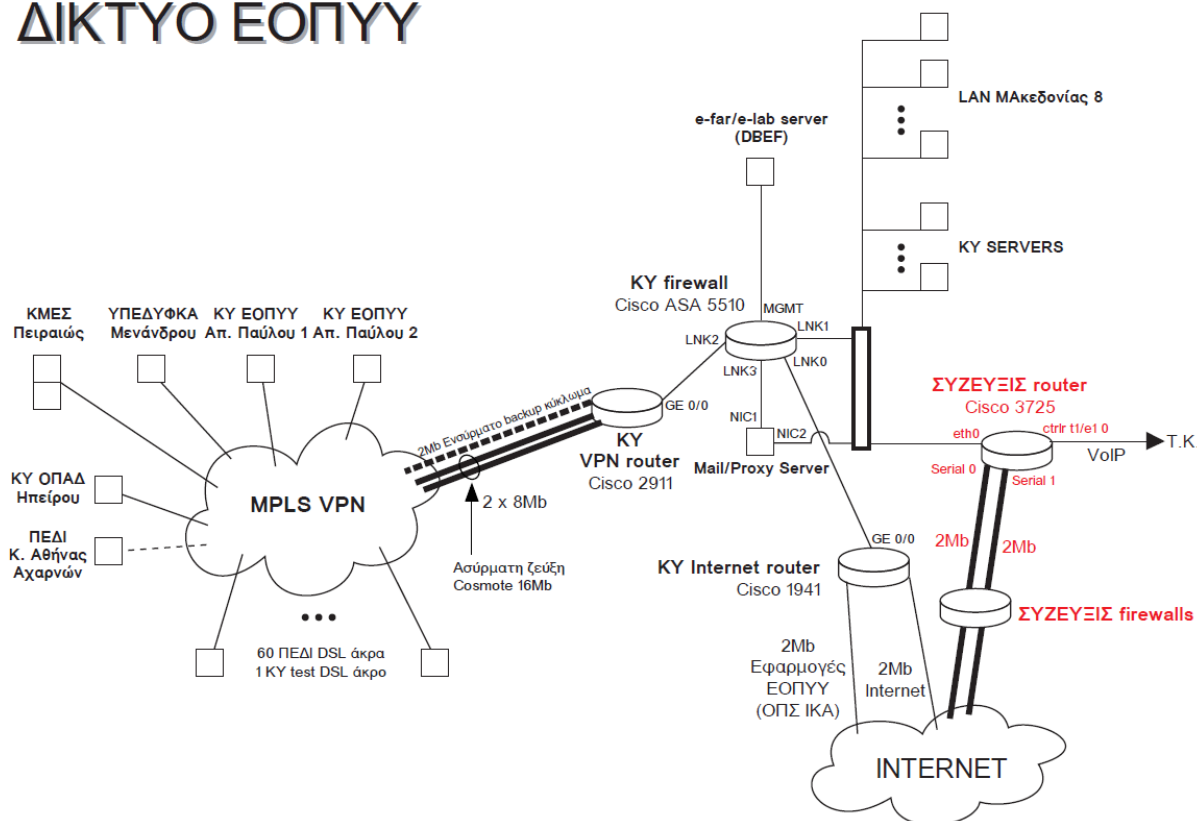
ΔΙΚΤΥΟ ΕΟΠΥΥ

LAN ΜΑκεδονίας 8

e-far/e-lab server
(DBEF)

KY SERVERS

KY firewall
Cisco ASA 5510

MGMT
LNK1
LNK2
LNK3
LNK0

ΚΜΕΣ Πειραιώς

ΥΠΕΔΥΦΚΑ Μενάνδρου

ΚΥ ΕΟΠΥΥ Απ. Παύλου 1

ΚΥ ΕΟΠΥΥ Απ. Παύλου 2

2Mb Ενσύρματο backup κύκλωμα

GE 0/0

KY
VPN router
Cisco 2911

NIC1
NIC2
Mail/Proxy Server

ΣΥΖΕΥΞΙΣ router
Cisco 3725

eth0
ctrlr t1/e1 0
T.K
VoIP
Serial 0
Serial 1

ΚΥ ΟΠΑΔ Ηπείρου

MPLS VPN

2 x 8Mb

ΠΕΔΙ Κ. Αθήνας Αχαρνών

Ασύρματη ζεύξη Cosmote 16Mb

GE 0/0

KY Internet router
Cisco 1941

2Mb
2Mb

ΣΥΖΕΥΞΙΣ firewalls

60 ΠΕΔΙ DSL άκρα
1 KY test DSL άκρο

2Mb
Εφαρμογές
ΕΟΠΥΥ
(ΟΠΣ ΙΚΑ)

2Mb
Internet

INTERNET